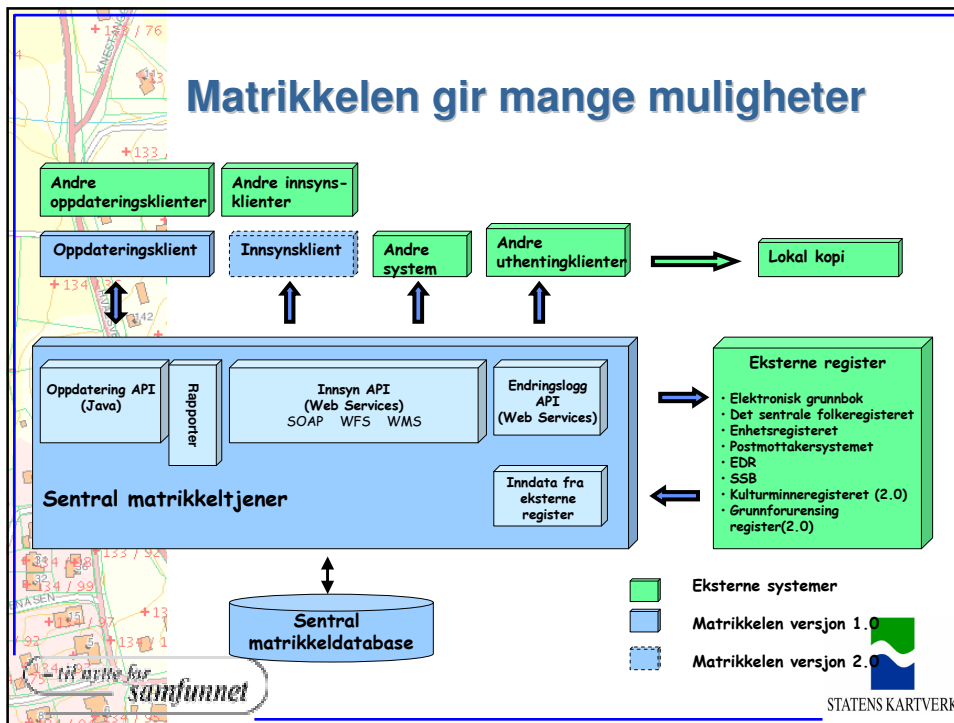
Matrikkelen gir mange muligheter

Andre oppdateringsklienter

Andre innsynsklienter

Oppdateringsklient

Innsynsklient

Andre system

Andre uthentingklienter

Lokal kopi

Oppdatering API (Java)

Rapporter

Innsyn API (Web Services) SOAP WFS WMS

Endringslogg API (Web Services)

Inndata fra eksterne register

Sentral matrikkeltjener

Eksterne register

· Elektronisk grunnbok
· Det sentrale folkeregisteret
· Enhetsregisteret
· Postmottakersystemet
· EDR
· SSB
· Kulturminneregisteret (2.0)
· Grunnforurensing register(2.0)

Sentral matrikkeldatabase

Eksterne systemer

Matrikkelen versjon 1.0

Matrikkelen versjon 2.0

– til nytte for samfunnet

STATENS KARTVERK